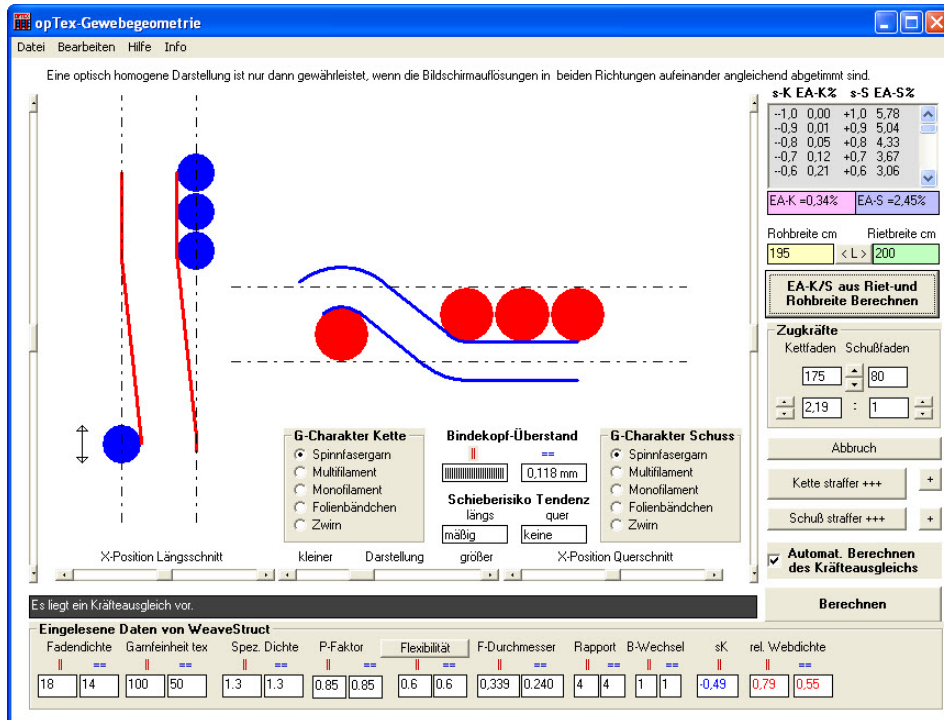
opTex-Gewebegeometrie

Datei Bearbeiten Hilfe Info

Eine optisch homogene Darstellung ist nur dann gewährleistet, wenn die Bildschirmauflösungen in beiden Richtungen aufeinander angleichend abgetimmt sind.

| s-K | EA-K% | s-S | EA-S% |
|---|---|---|---|
| --1,0 | 0,00 | +1,0 | 5,78 |
| --0,9 | 0,01 | +0,9 | 5,04 |
| --0,8 | 0,05 | +0,8 | 4,33 |
| --0,7 | 0,12 | +0,7 | 3,67 |
| --0,6 | 0,21 | +0,6 | 3,06 |

EA-K =0,34% EA-S =2,45%

Rohbreite cm Rietbreite cm
195 < L > 200

EA-K/S aus Riet-und Rohbreite Berechnen

Zugkräfte
Kettfaden Schußfaden
175 80
2,19 : 1

Abbruch

Kette straffer +++ +

Schuß straffer +++ +

Automat. Berechnen des Kräfteausgleichs

Berechnen

G-Charakter Kette
Spinnfasergarn
Multifilament
Monofilament
Folienbändchen
Zwirn

Bindekopf-Überstand
II ==
0,118 mm

Schieberisiko Tendenz
längs quer
mäßig keine

G-Charakter Schuss
Spinnfasergarn
Multifilament
Monofilament
Folienbändchen
Zwirn

X-Position Längsschnitt kleiner Darstellung größer X-Position Querschnitt

Es liegt ein Kräfteausgleich vor.

Eingelesene Daten von WeaveStruct

| Fadendichte | | Garnfeinheit tex | | Spez. Dichte | | P-Faktor | | Flexibilität | | F-Durchmesser | | Rapport | | B-Wechsel | | sK | rel. Webdichte | |
|---|---|---|---|---|---|---|---|---|---|---|---|---|---|---|---|---|---|---|
| II | == | II | == | II | == | II | == | II | == | II | == | II | == | II | == | | II | == |
| 18 | 14 | 100 | 50 | 1.3 | 1.3 | 0.85 | 0.85 | 0.6 | 0.6 | 0,339 | 0.240 | 4 | 4 | 1 | 1 | -0,49 | 0,79 | 0,55 |